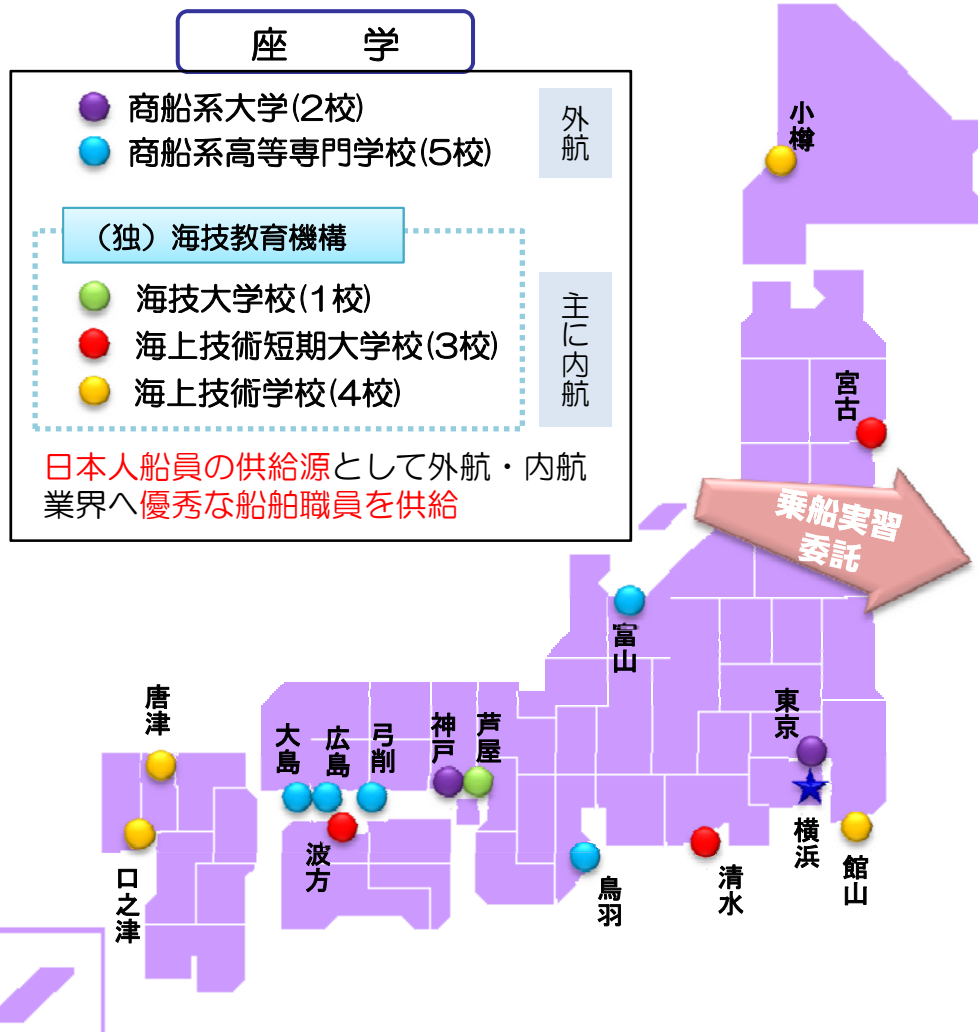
座　学

商船系大学(2校)
商船系高等専門学校(5校)
外航

（独）海技教育機構
海技大学校(1校)
海上技術短期大学校(3校)
海上技術学校(4校)
主に内航

日本人船員の供給源として外航・内航業界へ優秀な船舶職員を供給

小樽
宮古
乗船実習委託
富山
唐津
大島
広島
弓削
神戸
芦屋
東京
横浜
館山
口之津
波方
鳥羽
清水